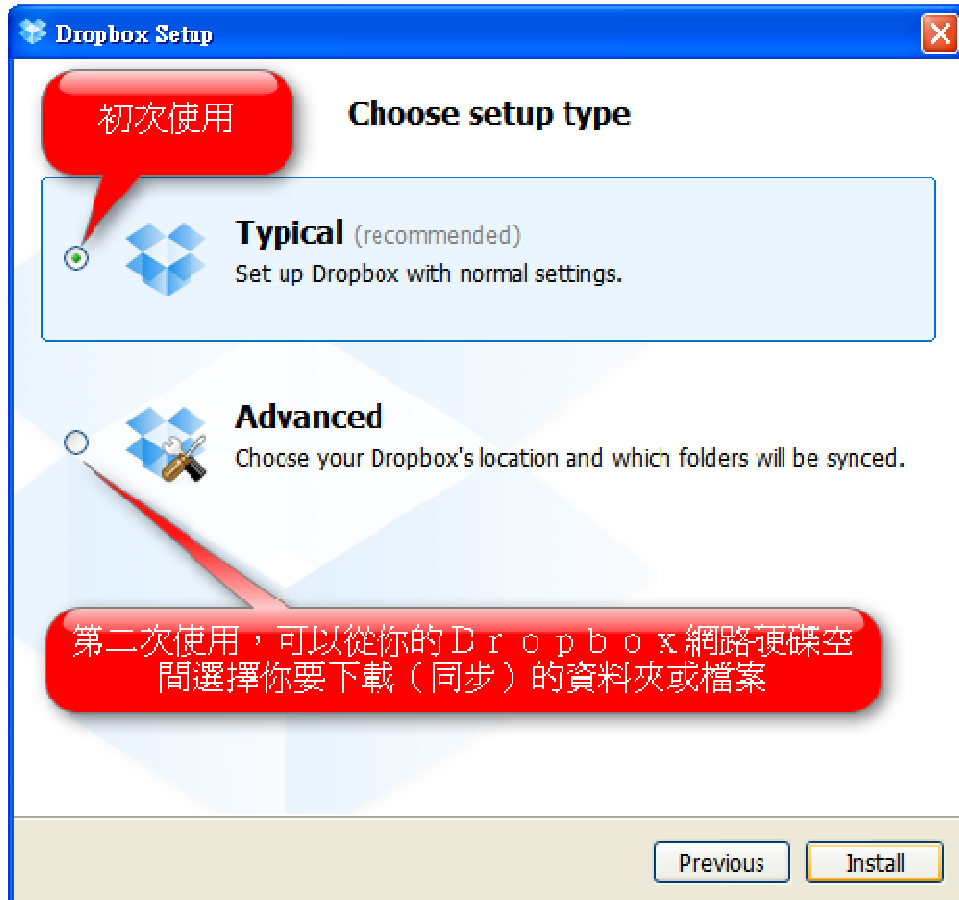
Dropbox Setup

初次使用

Choose setup type

Typical (recommended)
Set up Dropbox with normal settings.

Advanced
Choose your Dropbox's location and which folders will be synced.

第二次使用，可以從你的Ｄｒｏｐｂｏｘ網路硬碟空間選擇你要下載（同步）的資料夾或檔案

Previous Install